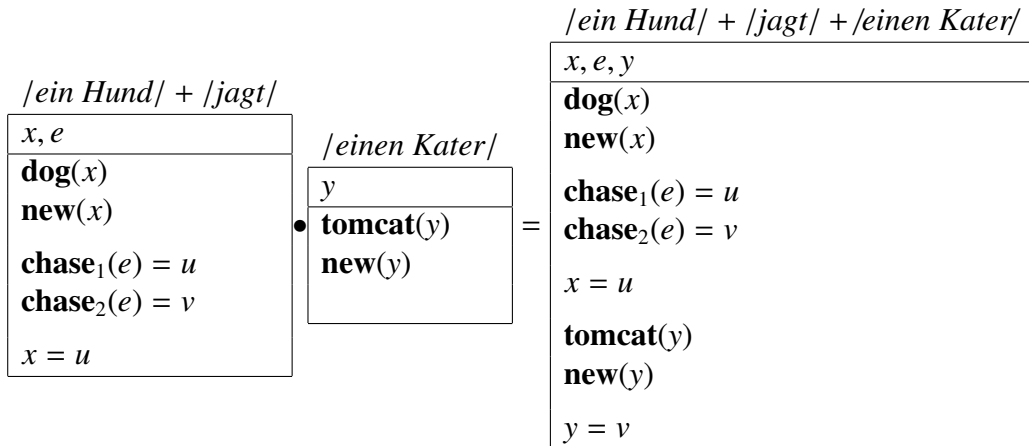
/ein Hund/ + /jagt/

$x, e$

$\mathbf{dog}(x)$
$\mathbf{new}(x)$

$\mathbf{chase}_1(e) = u$
$\mathbf{chase}_2(e) = v$

$x = u$

$\bullet$

/einen Kater/

$y$

$\mathbf{tomcat}(y)$
$\mathbf{new}(y)$

$=$

/ein Hund/ + /jagt/ + /einen Kater/

$x, e, y$

$\mathbf{dog}(x)$
$\mathbf{new}(x)$

$\mathbf{chase}_1(e) = u$
$\mathbf{chase}_2(e) = v$

$x = u$

$\mathbf{tomcat}(y)$
$\mathbf{new}(y)$

$y = v$